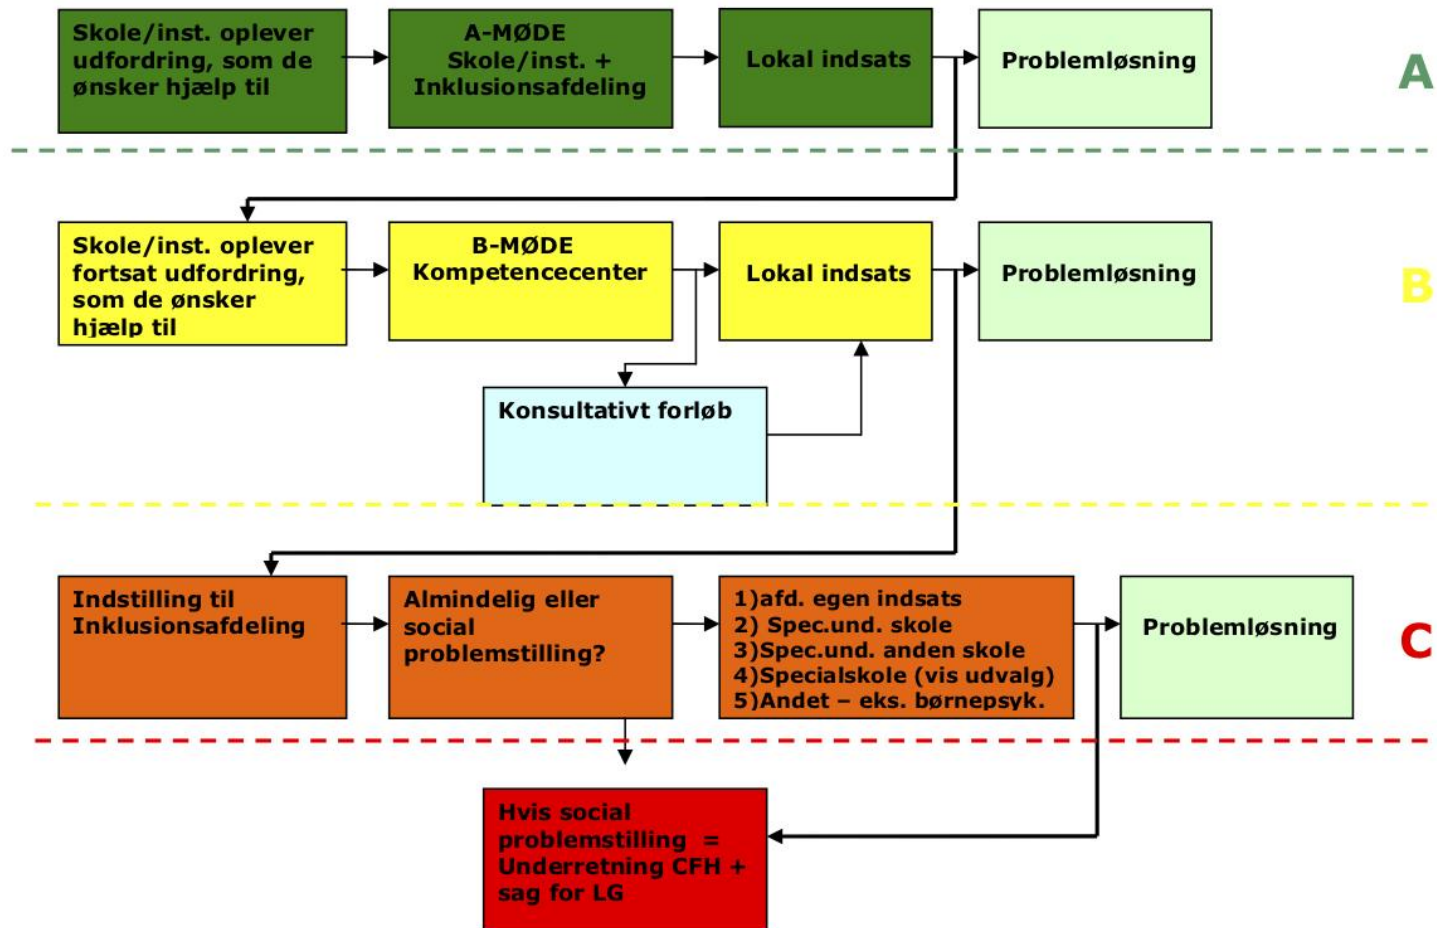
Skole/inst. oplever udfordring, som de ønsker hjælp til

A-MØDE
Skole/inst. +
Inklusionsafdeling

Lokal indsats

Problemløsning

A

Skole/inst. oplever fortsat udfordring, som de ønsker hjælp til

B-MØDE
Kompetencecenter

Lokal indsats

Problemløsning

B

Konsultativt forløb

Indstilling til Inklusionsafdeling

Almindelig eller social problemstilling?

1)afd. egen indsats
2) Spec.und. skole
3)Spec.und. anden skole
4)Specialskole (vis udvalg)
5)Andet – eks. børnepsyk.

Problemløsning

C

Hvis social problemstilling = Underretning CFH + sag for LG